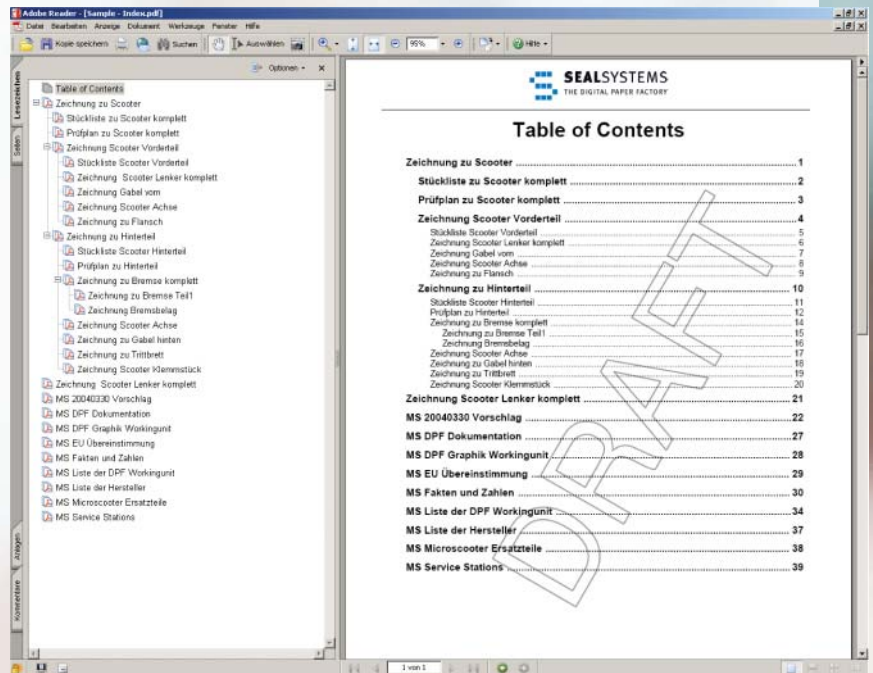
Adobe Reader - [Sample - Index.pdf]

Datei Bearbeiten Anzeige Dokument Werkzeuge Fenster Hilfe

Kopie speichern Suchen Auswählen 95% Hilfe

Optionen

Lesezeichen
Seiten
Anlagen
Kommentare

Table of Contents
Zeichnung zu Scooter
Stückliste zu Scooter komplett
Prüfplan zu Scooter komplett
Zeichnung Scooter Vorderteil
Stückliste Scooter Vorderteil
Zeichnung Scooter Lenker komplett
Zeichnung Gabel vorn
Zeichnung Scooter Achse
Zeichnung zu Flansch
Zeichnung zu Hinterteil
Stückliste Scooter Hinterteil
Prüfplan zu Hinterteil
Zeichnung zu Bremse komplett
Zeichnung zu Bremse Teil1
Zeichnung Bremsbelag
Zeichnung Scooter Achse
Zeichnung zu Gabel hinten
Zeichnung zu Trittbrett
Zeichnung Scooter Klemmstück
Zeichnung Scooter Lenker komplett
MS 20040330 Vorschlag
MS DPF Dokumentation
MS DPF Graphik Workingunit
MS EU Übereinstimmung
MS Fakten und Zahlen
MS Liste der DPF Workingunit
MS Liste der Hersteller
MS Microscooter Ersatzteile
MS Service Stations

SEALSYSTEMS
THE DIGITAL PAPER FACTORY

Table of Contents

Zeichnung zu Scooter 1
Stückliste zu Scooter komplett 2
Prüfplan zu Scooter komplett 3
Zeichnung Scooter Vorderteil 4
Stückliste Scooter Vorderteil 5
Zeichnung Scooter Lenker komplett 6
Zeichnung Gabel vorn 7
Zeichnung Scooter Achse 8
Zeichnung zu Flansch 9
Zeichnung zu Hinterteil 10
Stückliste Scooter Hinterteil 11
Prüfplan zu Hinterteil 12
Zeichnung zu Bremse komplett 14
Zeichnung zu Bremse Teil 1 15
Zeichnung Bremsbelag 16
Zeichnung Scooter Achse 17
Zeichnung zu Gabel hinten 18
Zeichnung zu Trittbrett 19
Zeichnung Scooter Klemmstück 20
Zeichnung Scooter Lenker komplett 21
MS 20040330 Vorschlag 22
MS DPF Dokumentation 27
MS DPF Graphik Workingunit 28
MS EU Übereinstimmung 29
MS Fakten und Zahlen 30
MS Liste der DPF Workingunit 34
MS Liste der Hersteller 37
MS Microscooter Ersatzteile 38
MS Service Stations 39

DRAFT

1 von 1